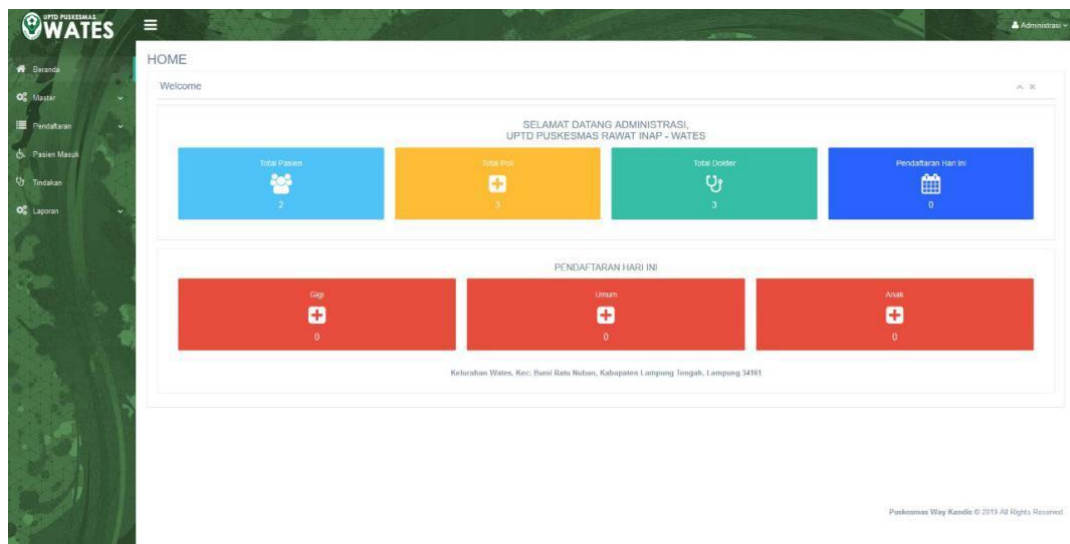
UPTD PUSKESMAS
WATES

Administrasi

Beranda
Master
Pendaftaran
Pasien Masuk
Tindakan
Laporan

HOME

Welcome

SELAMAT DATANG ADMINISTRASI,
UPTD PUSKESMAS RAWAT INAP - WATES

Total Pasien
2

Total Poli
3

Total Dokter
3

Pendaftaran Hari Ini
0

PENDAFTARAN HARI INI

Gigi
0

Umum
0

Anak
0

Kelurahan Wates, Kec. Bumi Ratu Nuban, Kabupaten Lampung Tengah, Lampung 34161

Puskesmas Way Kandis © 2019 All Rights Reserved